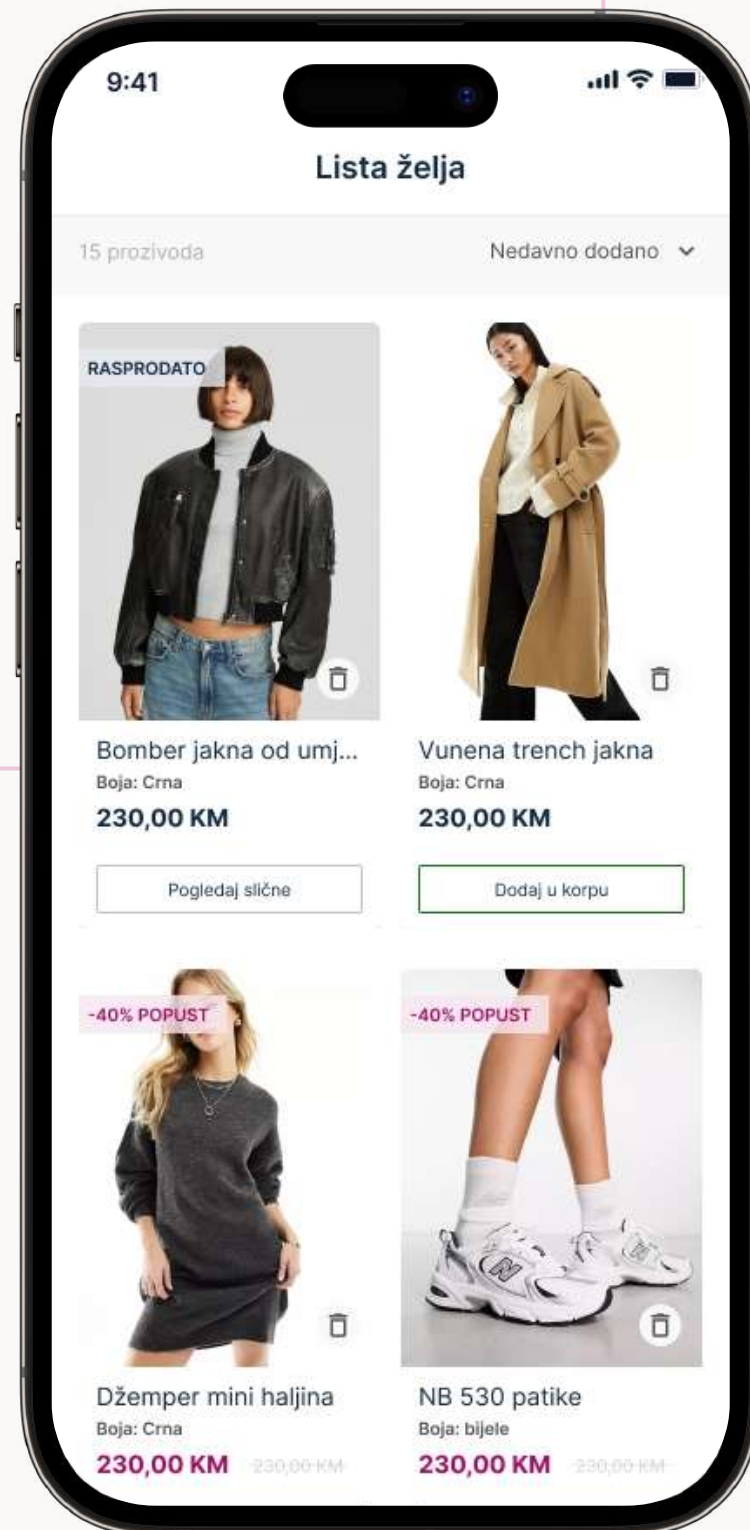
9:41

Lista želja

15 prozivoda

Nedavno dodano

RASPRODATO

Bomber jakna od umj...
Boja: Crna
230,00 KM

Pogledaj slične

Vunena trench jakna
Boja: Crna
230,00 KM

Dodaj u korpu

-40% POPUST

Džemper mini haljina
Boja: Crna
230,00 KM 230,00 KM

-40% POPUST

NB 530 patike
Boja: bijele
230,00 KM 230,00 KM